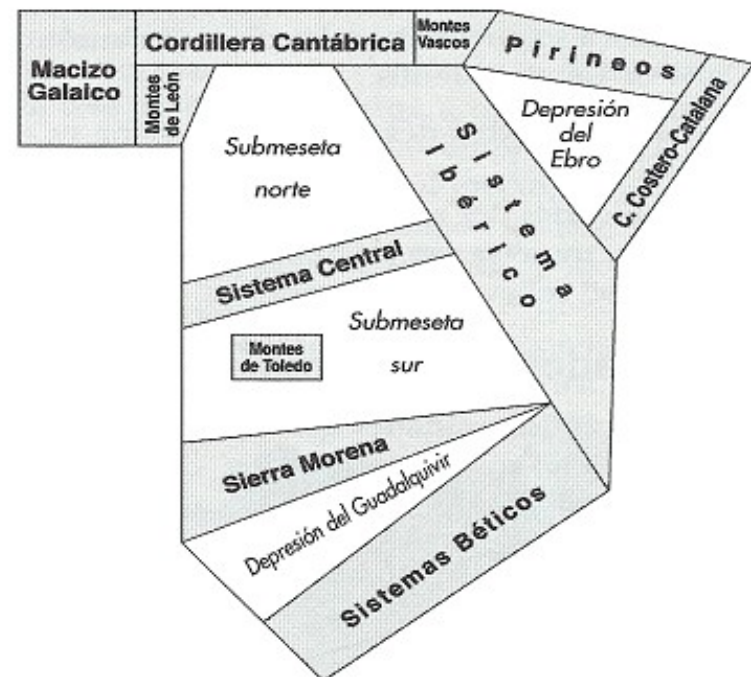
Macizo Galaico
Cordillera Cantábrica
Montes Vascos
Pirineos
Montes de León
Depresión del Ebro
Submeseta norte
Sistema Ibérico
C. Costero-Catalana
Sistema Central
Submeseta sur
Montes de Toledo
Sierra Morena
Depresión del Guadalquivir
Sistemas Béticos